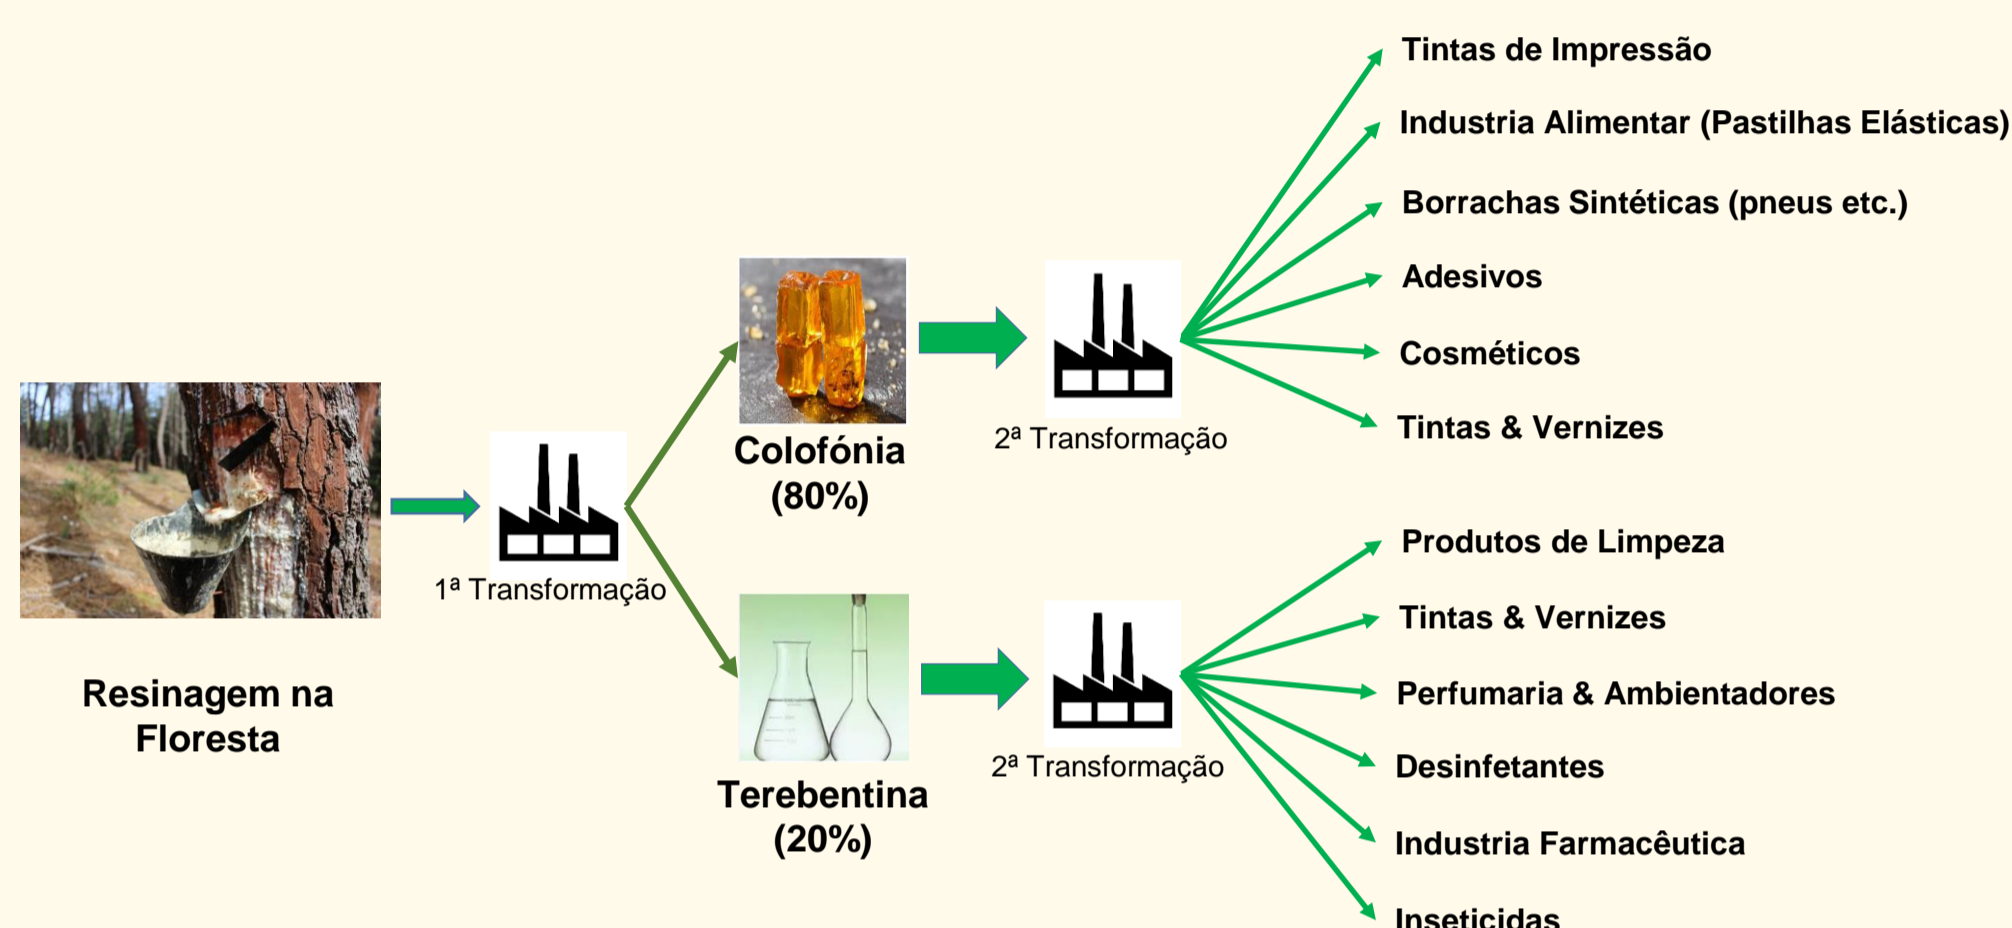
Resinagem na Floresta

1ª Transformação

Colofónia (80%)

2ª Transformação

Tintas de Impressão
Industria Alimentar (Pastilhas Elásticas)
Borrachas Sintéticas (pneus etc.)
Adesivos
Cosméticos
Tintas & Vernizes

Terebentina (20%)

2ª Transformação

Produtos de Limpeza
Tintas & Vernizes
Perfumaria & Ambientadores
Desinfetantes
Industria Farmacêutica
Inseticidas